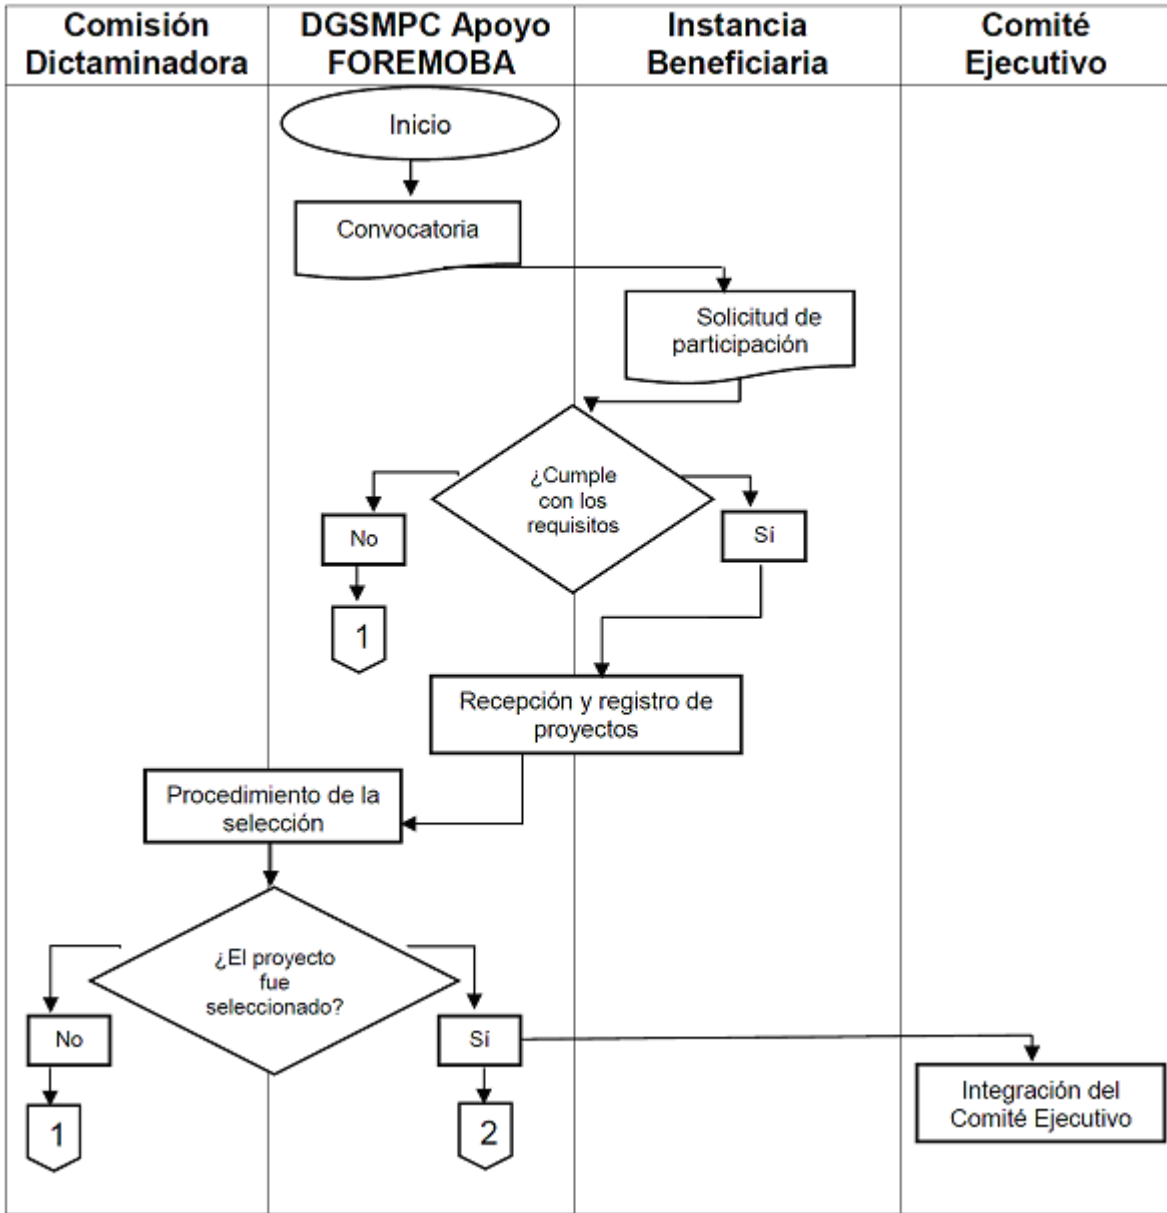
| Comisión Dictaminadora | DGSMPC Apoyo FOREMOBA | Instancia Beneficiaria | Comité Ejecutivo |
|---|---|---|---|

Inicio

Convocatoria

Solicitud de participación

¿Cumple con los requisitos

No

1

Sí

Recepción y registro de proyectos

Procedimiento de la selección

¿El proyecto fue seleccionado?

No

1

Sí

2

Integración del Comité Ejecutivo